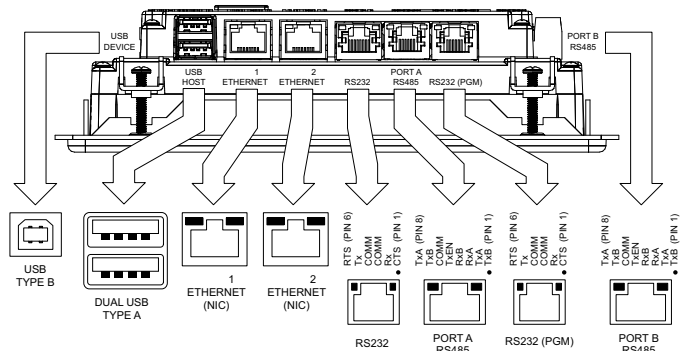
USB DEVICE

USB HOST

1 ETHERNET

2 ETHERNET

RS232

PORT A RS485

RS232 (PGM)

PORT B RS485

USB TYPE B

DUAL USB TYPE A

1 ETHERNET (NIC)

2 ETHERNET (NIC)

RTS (PIN 6)
Tx
COMM
COMM
Rx
CTS (PIN 1)

RS232

TxA (PIN 8)
TxB
COMM
TxEN
RxB
RxA
TxA
TxB (PIN 1)

PORT A RS485

RTS (PIN 6)
Tx
COMM
COMM
Rx
CTS (PIN 1)

RS232 (PGM)

TxA (PIN 8)
TxB
COMM
TxEN
RxB
RxA
TxA
TxB (PIN 1)

PORT B RS485